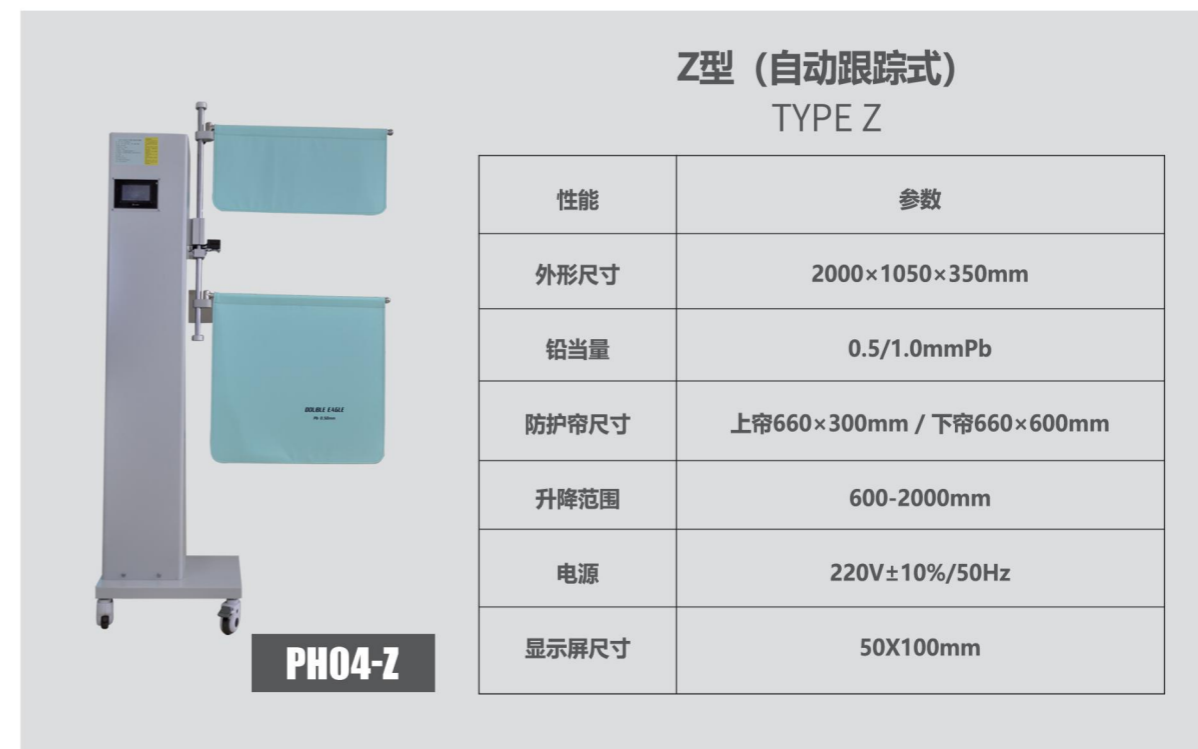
DOUBLE EAGLE

PH04-Z

Z型（自动跟踪式）
TYPE Z

| 性能 | 参数 |
|---|---|
| 外形尺寸 | 2000×1050×350mm |
| 铅当量 | 0.5/1.0mmPb |
| 防护帘尺寸 | 上帘660×300mm / 下帘660×600mm |
| 升降范围 | 600-2000mm |
| 电源 | 220V±10%/50Hz |
| 显示屏尺寸 | 50X100mm |